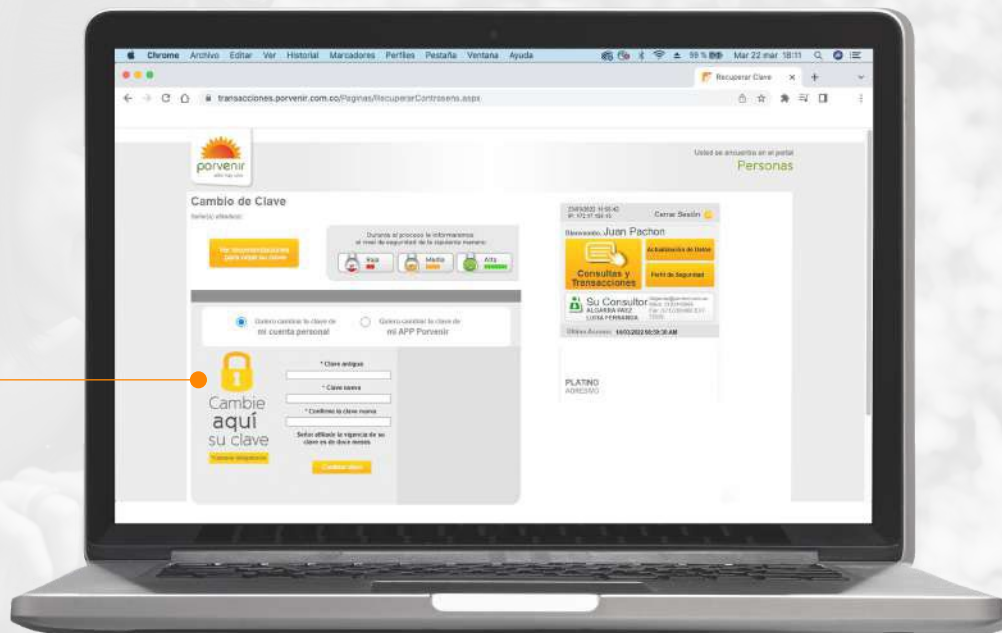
Chrome Archivo Editar Ver Historial Marcadores Perfiles Pestaña Ventana Ayuda 99 % Mar 22 mar 18:11

Recuperar Clave

transacciones.porvenir.com.co/Paginas/RecuperarContrasena.aspx

porvenir

Usted se encuentra en el portal
Personas

Cambio de Clave
Señor(a) afiliado(a):

Ver recomendaciones para crear su clave

Durante el proceso le informaremos el nivel de seguridad de la siguiente manera:
Baja Media Alta

Quiero cambiar la clave de
mi cuenta personal

Quiero cambiar la clave de
mi APP Porvenir

Cambie
aquí
su clave

* Clave antigua
* Clave nueva
* Confirme la clave nueva

Señor afiliado la vigencia de su clave es de doce meses

Cambiar clave

Cerrar Sesión

Bienvenido Juan Pachon

Actualización de Datos

Consultas y Transacciones

Perfil de Seguridad

Su Consultor
ALGARRA PAEZ
LUISA FERNANDA

Último Acceso: 16/03/2022 08:39:30 AM

PLATINO
AGREGADO